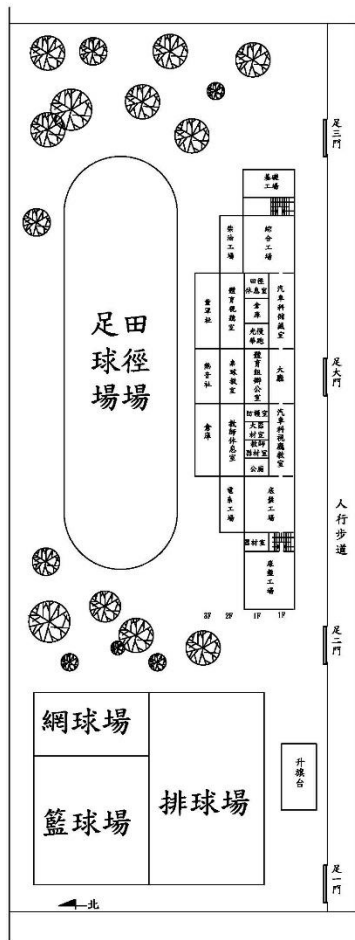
足三門

基礎工場

柴油工場

綜合工場

田徑足球場

童軍社

體育視聽室

田徑休息室

倉庫

先修學班

汽車科陳列室

熱音社

桌球教室

體育組辦公室

大廳

倉庫

教師休息室

行政室

大器材室

器材室

公廁

汽車科視聽教室

電子工場

底盤工場

器材室

車身工場

3F 2F 1F 1F

足大門

人行步道

足二門

網球場

籃球場

排球場

升旗台

足一門

北